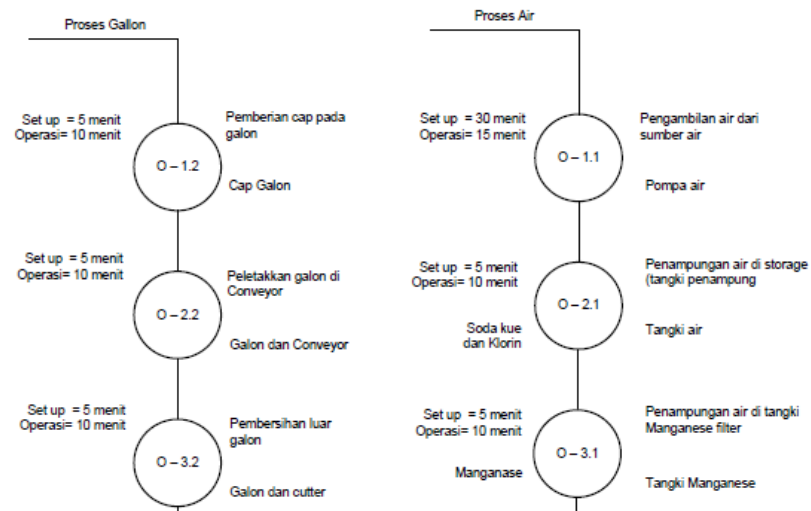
Proses Gallon

Set up = 5 menit
Operasi= 10 menit

O – 1.2

Pemberian cap pada galon

Cap Galon

Set up = 5 menit
Operasi= 10 menit

O – 2.2

Peletakkan galon di Conveyor

Galon dan Conveyor

Set up = 5 menit
Operasi= 10 menit

O – 3.2

Pembersihan luar galon

Galon dan cutter

Proses Air

Set up = 30 menit
Operasi= 15 menit

O – 1.1

Pengambilan air dari sumber air

Pompa air

Set up = 5 menit
Operasi= 10 menit

Soda kue dan Klorin

O – 2.1

Penampungan air di storage (tangki penampung

Tangki air

Set up = 5 menit
Operasi= 10 menit

Manganase

O – 3.1

Penampungan air di tangki Manganese filter

Tangki Manganese